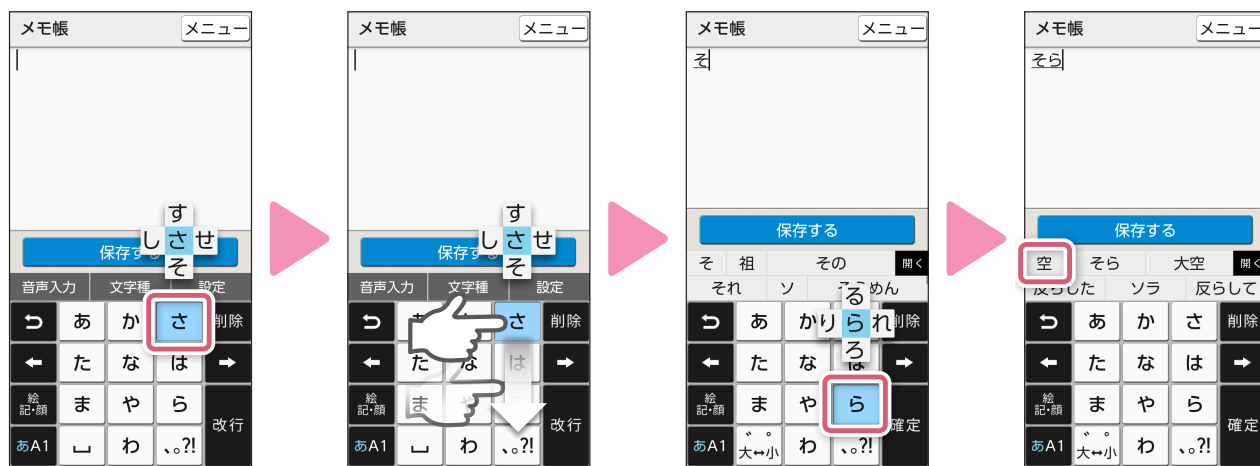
メモ帳 メニュー

す
し さ せ
そ

保存する

音声入力 文字種 設定

あ か さ 削除
た な は
絵 記・顔 ま や ら 改行
あA1 ␣ わ 、。?!

メモ帳 メニュー

す
し さ せ
そ

保存する

音声入力 文字種 設定

さ 削除
た な は
絵 記・顔 ま 改行
あA1 ␣ わ 、。?!

メモ帳 メニュー

そ

保存する

そ 祖 その 開く
それ ソ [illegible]めん

る
あ か り ら れ 削除
た な ろ
絵 記・顔 ま や ら 確定
あA1 大↔小 わ 、。?!

メモ帳 メニュー

そら

保存する

空 そら 大空 開く
反らした ソラ 反らして

あ か さ 削除
た な は
絵 記・顔 ま や ら 確定
あA1 大↔小 わ 、。?!